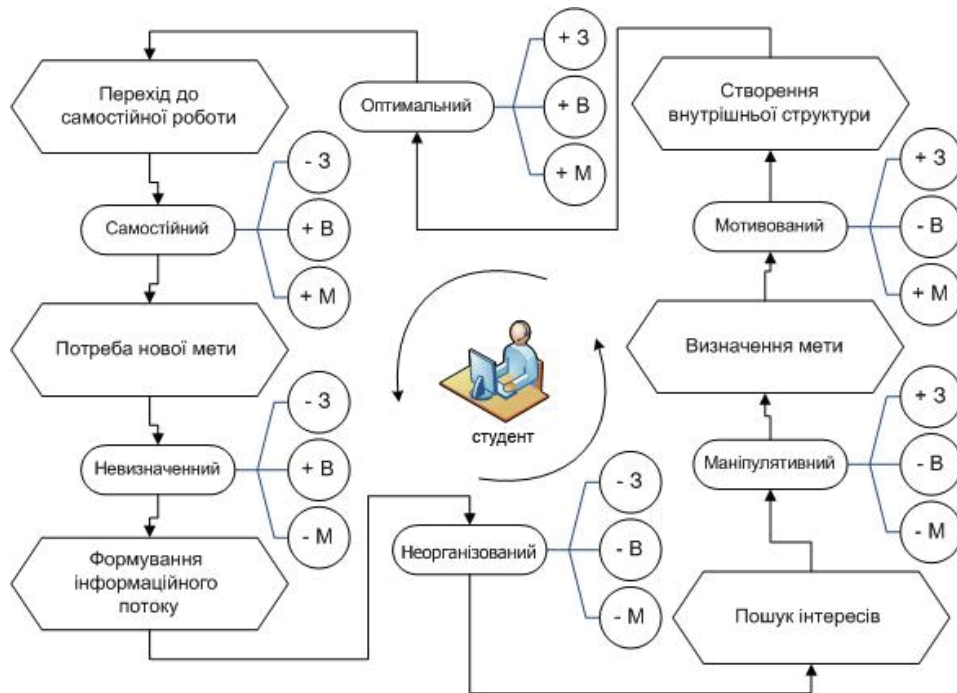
Перехід до самостійної роботи

Оптимальний

+ З

+ В

+ М

Створення внутрішньої структури

Самостійний

- З

+ В

+ М

Мотивований

+ З

- В

+ М

Потреба нової мети

Визначення мети

Невизначенний

- З

+ В

- М

студент

Маніпулятивний

+ З

- В

- М

Формування інформаційного потоку

Неорганізований

- З

- В

- М

Пошук інтересів